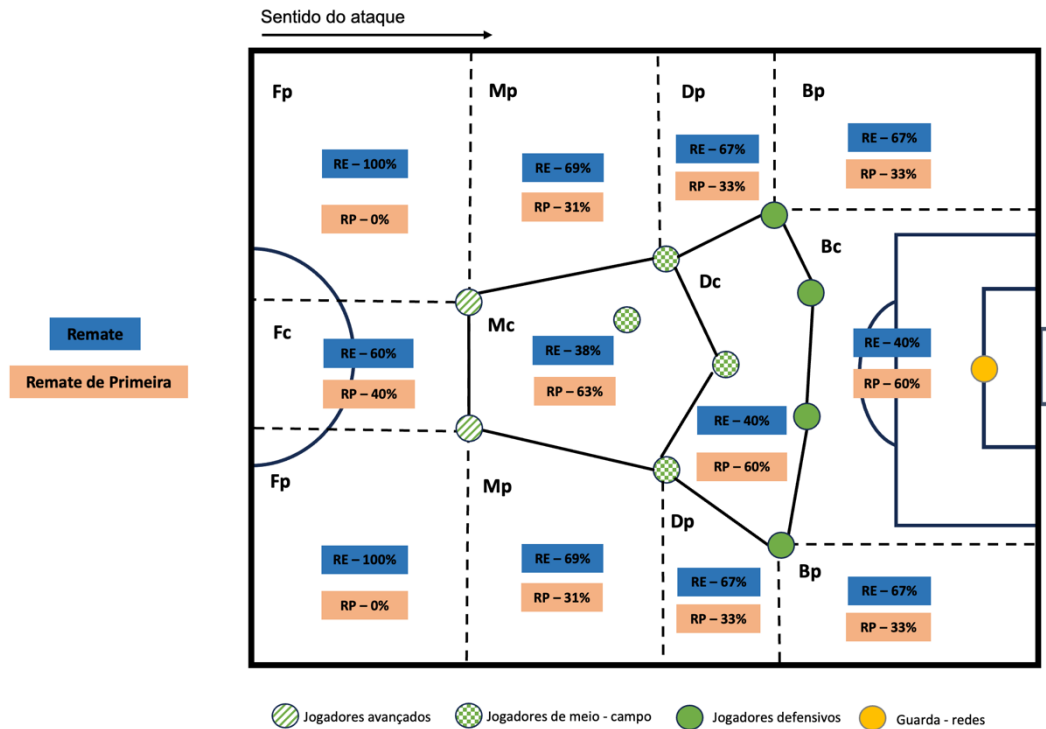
Sentido do ataque

Fp

RE – 100%

RP – 0%

Mp

RE – 69%

RP – 31%

Dp

RE – 67%

RP – 33%

Bp

RE – 67%

RP – 33%

Bc

Dc

Fc

RE – 60%

RP – 40%

Mc

RE – 38%

RP – 63%

RE – 40%

RP – 60%

RE – 40%

RP – 60%

Fp

Mp

Dp

Bp

RE – 100%

RP – 0%

RE – 69%

RP – 31%

RE – 67%

RP – 33%

RE – 67%

RP – 33%

Remate

Remate de Primeira

Jogadores avançados

Jogadores de meio - campo

Jogadores defensivos

Guarda - redes